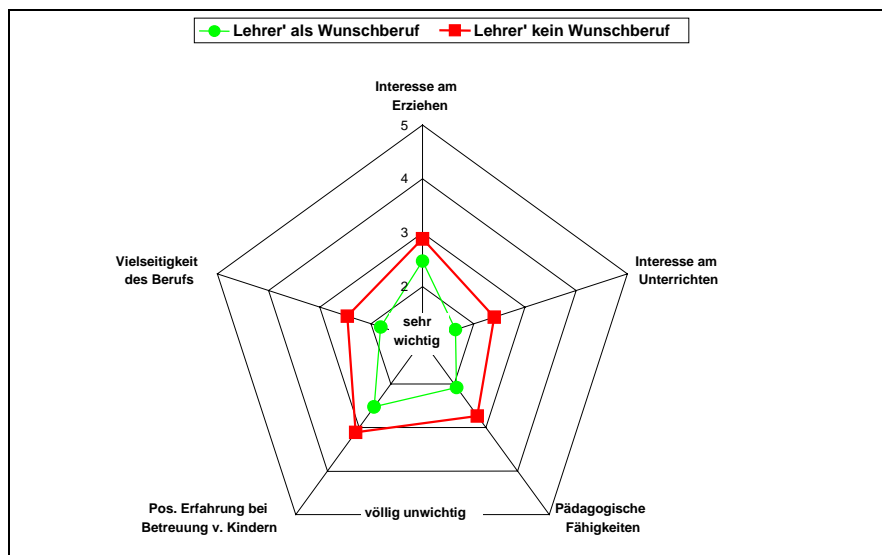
Lehrer' als Wunschberuf
Lehrer' kein Wunschberuf

Interesse am Erziehen

5
4
3
2

Vielseitigkeit des Berufs

Interesse am Unterrichten

sehr wichtig

Pos. Erfahrung bei Betreuung v. Kindern

völlig unwichtig

Pädagogische Fähigkeiten